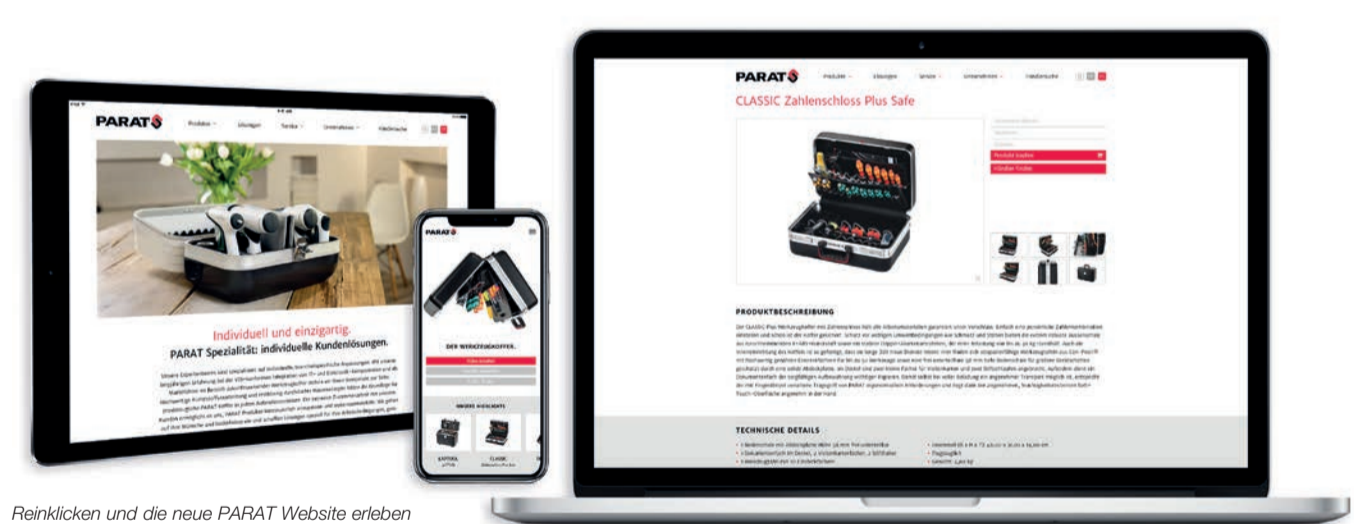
PARAT

Produkte

Lösungen

Service

Unternehmen

Händlersuche

Individuell und einzigartig.

PARAT Spezialität: individuelle Kundenlösungen.

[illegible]

PARAT

DER WERKZEUGKOFFER.

UNSERE HIGHLIGHTS

KAPTOOL

CLASSIC

PARAT

Produkte

Lösungen

Service

Unternehmen

Händlersuche

CLASSIC Zahlenschloss Plus Safe

Produkt kaufen

Händler finden

PRODUKTBESCHREIBUNG

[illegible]

TECHNISCHE DETAILS

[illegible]

Reinklicken und die neue PARAT Website erleben